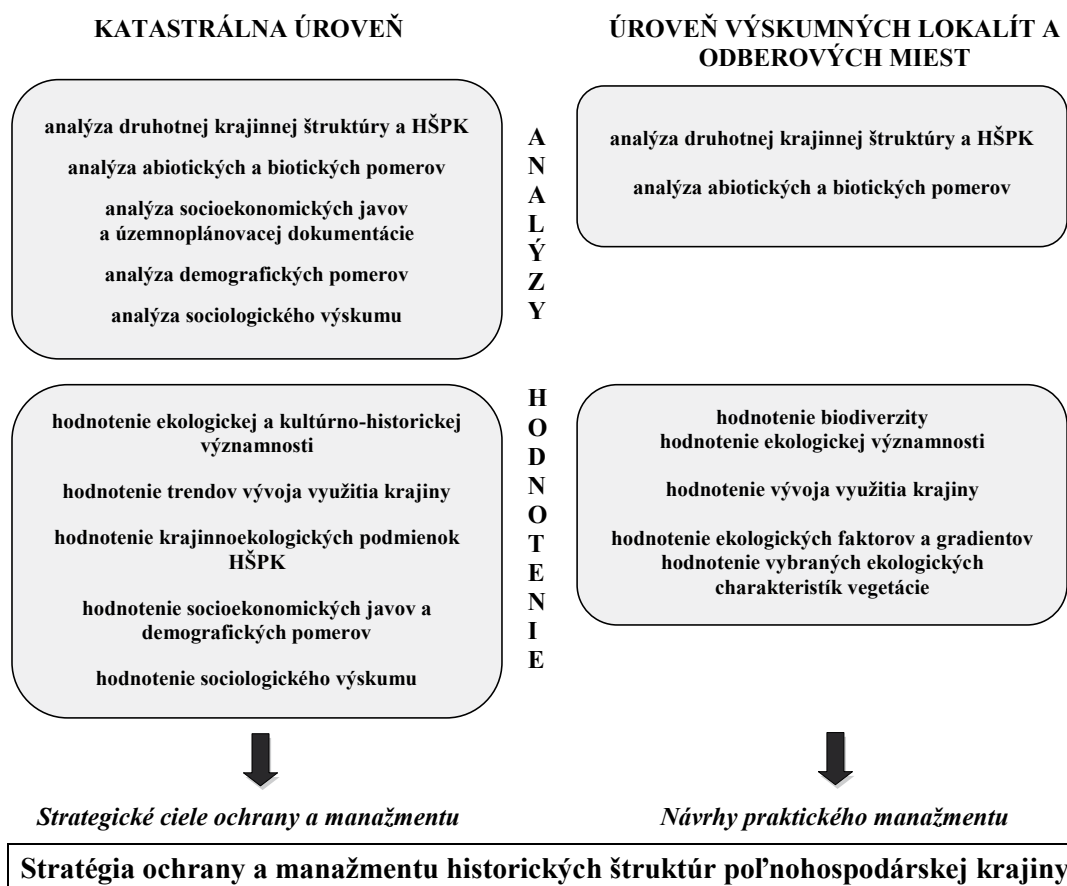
KATASTRÁLNA ÚROVEŇ

ÚROVEŇ VÝSKUMNÝCH LOKALÍT A ODBEROVÝCH MIEST

analýza druhotnej krajinnej štruktúry a HŠPK

analýza abiotických a biotických pomerov

analýza socioekonomických javov a územnoplánovacej dokumentácie

analýza demografických pomerov

analýza sociologického výskumu

ANALÝZY

analýza druhotnej krajinnej štruktúry a HŠPK

analýza abiotických a biotických pomerov

hodnotenie ekologickej a kultúrno-historickej významnosti

hodnotenie trendov vývoja využitia krajiny

hodnotenie krajinnoekologických podmienok HŠPK

hodnotenie socioekonomických javov a demografických pomerov

hodnotenie sociologického výskumu

HODNOTENIE

hodnotenie biodiverzity
hodnotenie ekologickej významnosti

hodnotenie vývoja využitia krajiny

hodnotenie ekologických faktorov a gradientov
hodnotenie vybraných ekologických charakteristík vegetácie

*Strategické ciele ochrany a manažmentu*

*Návrhy praktického manažmentu*

Stratégia ochrany a manažmentu historických štruktúr poľnohospodárskej krajiny